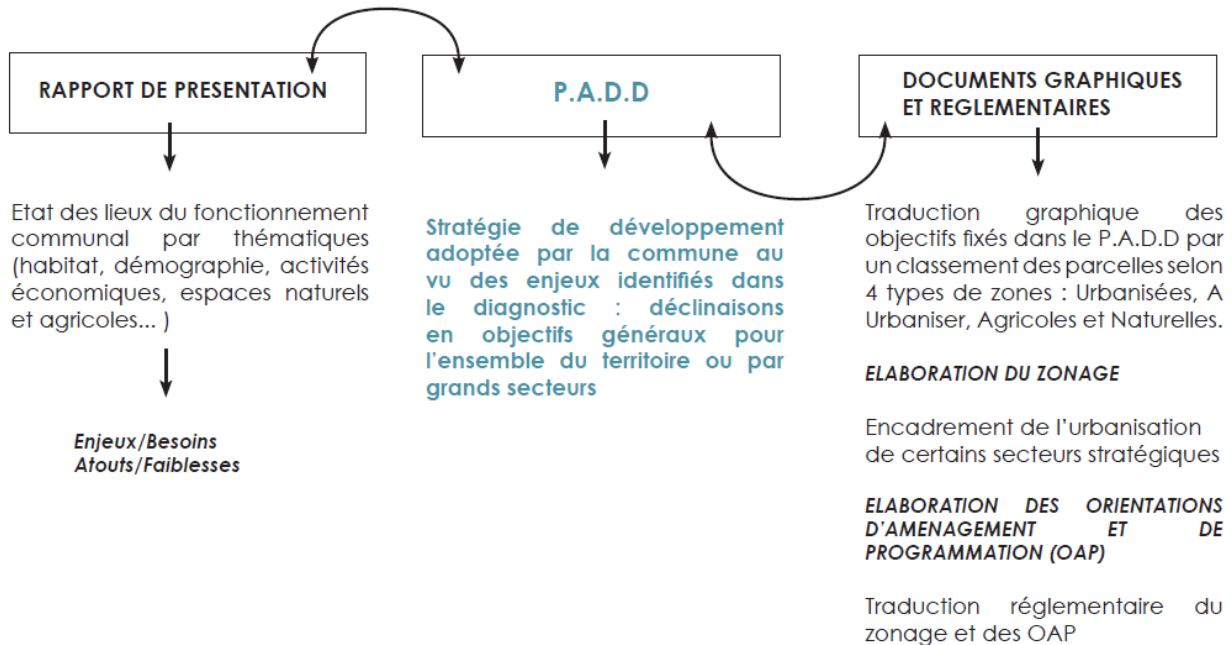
RAPPORT DE PRESENTATION

Etat des lieux du fonctionnement communal par thématiques (habitat, démographie, activités économiques, espaces naturels et agricoles... )

Enjeux/Besoins
Atouts/Faiblesses

P.A.D.D

Stratégie de développement adoptée par la commune au vu des enjeux identifiés dans le diagnostic : déclinaisons en objectifs généraux pour l'ensemble du territoire ou par grands secteurs

DOCUMENTS GRAPHIQUES ET REGLEMENTAIRES

Traduction graphique des objectifs fixés dans le P.A.D.D par un classement des parcelles selon 4 types de zones : Urbanisées, A Urbaniser, Agricoles et Naturelles.

ELABORATION DU ZONAGE

Encadrement de l'urbanisation de certains secteurs stratégiques

ELABORATION DES ORIENTATIONS D'AMENAGEMENT ET DE PROGRAMMATION (OAP)

Traduction réglementaire du zonage et des OAP